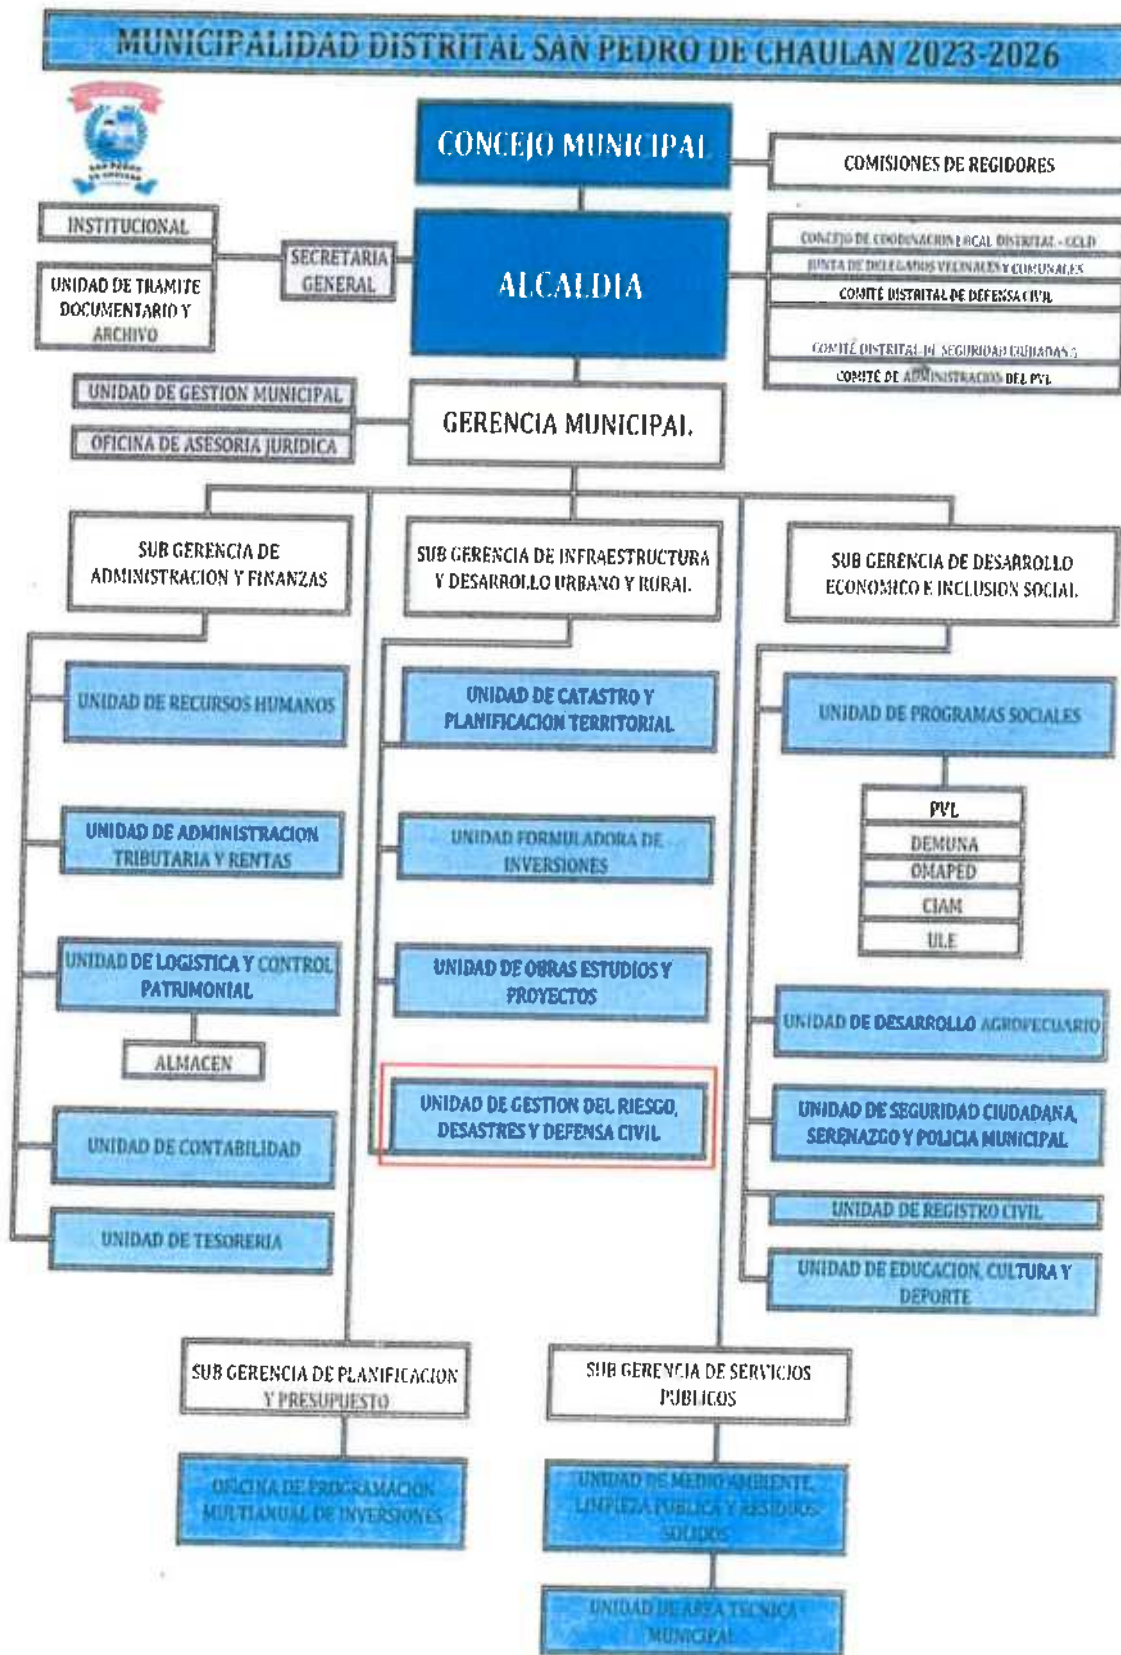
MUNICIPALIDAD DISTRITAL SAN PEDRO DE CHAULAN 2023-2026

CONCEJO MUNICIPAL

COMISIONES DE REGIDORES

INSTITUCIONAL

UNIDAD DE TRAMITE DOCUMENTARIO Y ARCHIVO

SECRETARIA GENERAL

ALCALDIA

CONCEJO DE COORDINACION LOCAL DISTRITAL - CCLD
JUNTA DE DELEGADOS VECINALES Y COMUNALES
COMITÉ DISTRITAL DE DEFENSA CIVIL
COMITÉ DISTRITAL DE SEGURIDAD CIUDADANA
COMITÉ DE ADMINISTRACION DEL PVL

UNIDAD DE GESTION MUNICIPAL
OFICINA DE ASESORIA JURIDICA

GERENCIA MUNICIPAL

SUB GERENCIA DE ADMINISTRACION Y FINANZAS

SUB GERENCIA DE INFRAESTRUCTURA Y DESARROLLO URBANO Y RURAL

SUB GERENCIA DE DESARROLLO ECONOMICO E INCLUSION SOCIAL

UNIDAD DE RECURSOS HUMANOS

UNIDAD DE CATASTRO Y PLANIFICACION TERRITORIAL

UNIDAD DE PROGRAMAS SOCIALES

PVL
DEMUNA
OMAPED
CIAM
ULE

UNIDAD DE ADMINISTRACION TRIBUTARIA Y RENTAS

UNIDAD FORMULADORA DE INVERSIONES

UNIDAD DE LOGISTICA Y CONTROL PATRIMONIAL

ALMACEN

UNIDAD DE OBRAS ESTUDIOS Y PROYECTOS

UNIDAD DE DESARROLLO AGROPECUARIO

UNIDAD DE GESTION DEL RIESGO, DESASTRES Y DEFENSA CIVIL

UNIDAD DE SEGURIDAD CIUDADANA, SERENAZGO Y POLICIA MUNICIPAL

UNIDAD DE CONTABILIDAD

UNIDAD DE REGISTRO CIVIL

UNIDAD DE TESORERIA

UNIDAD DE EDUCACION, CULTURA Y DEPORTE

SUB GERENCIA DE PLANIFICACION Y PRESUPUESTO

SUB GERENCIA DE SERVICIOS PUBLICOS

OFICINA DE PROGRAMACION MULTIANUAL DE INVERSIONES

UNIDAD DE MEDIO AMBIENTE, LIMPIEZA PUBLICA Y RESIDUOS SOLIDOS

UNIDAD DE AREA TECNICA MUNICIPAL